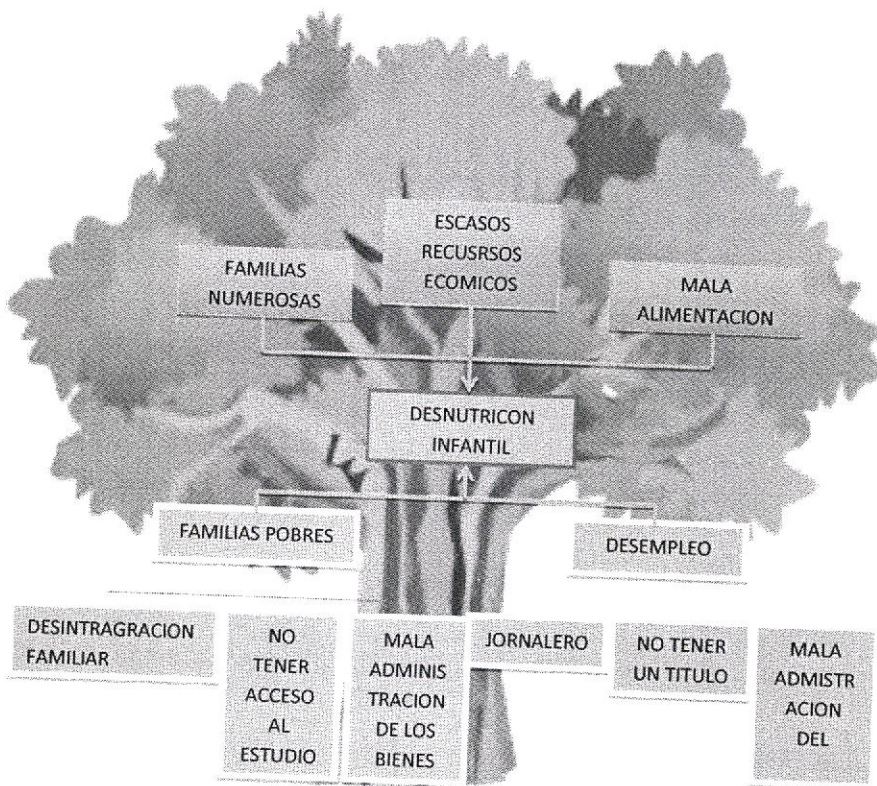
ESCASOS RECUSRSOS ECOMICOS

FAMILIAS NUMEROSAS

MALA ALIMENTACION

DESNUTRICON INFANTIL

FAMILIAS POBRES

DESEMPLEO

DESINTRAGRACION FAMILIAR

NO TENER ACCESO AL ESTUDIO

MALA ADMINIS TRACION DE LOS BIENES

JORNALERO

NO TENER UN TITULO

MALA ADMISTR ACION DEL